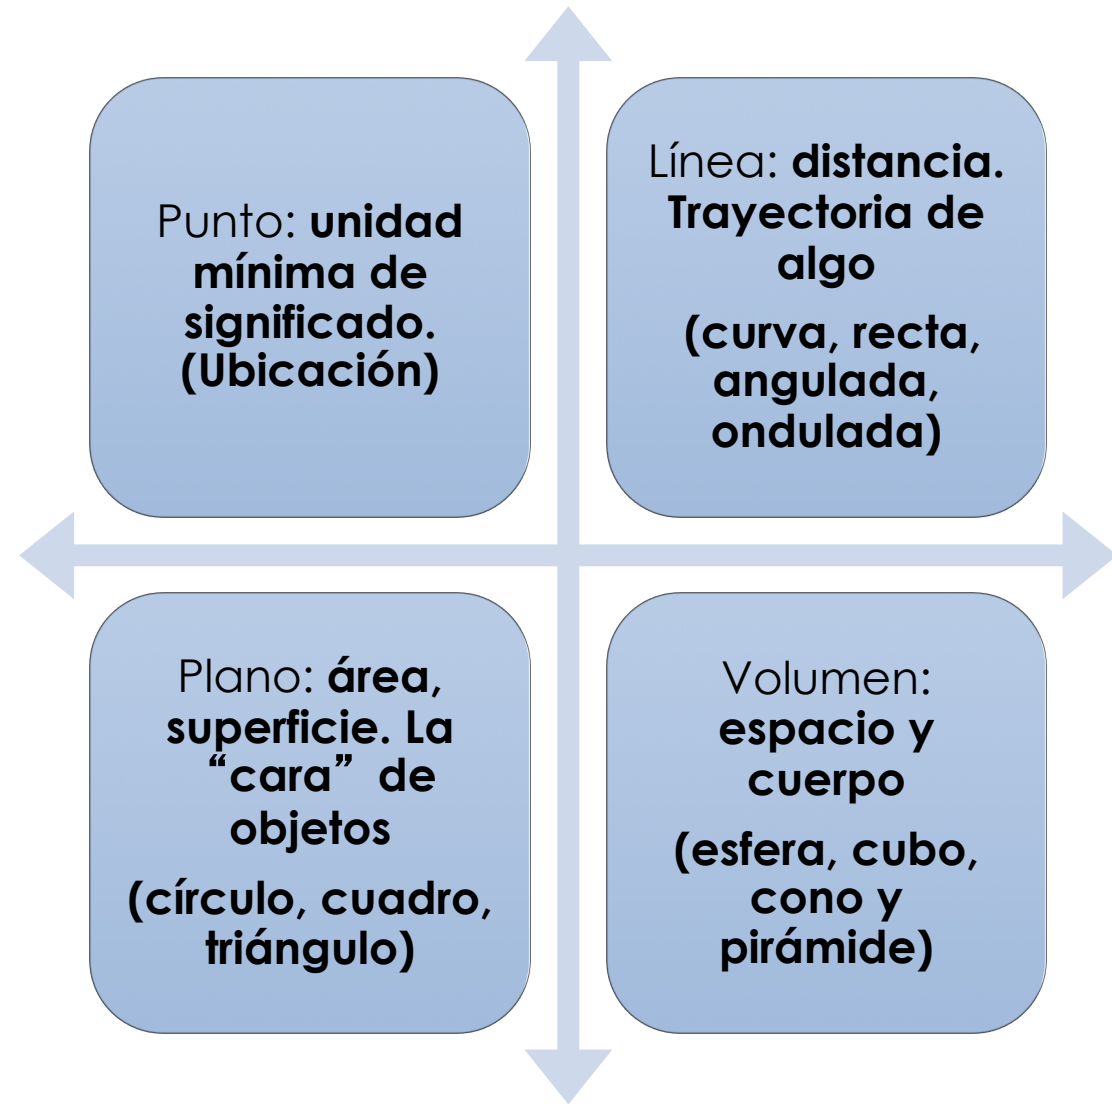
Punto: unidad mínima de significado. (Ubicación)

Línea: distancia. Trayectoria de algo

(curva, recta, angulada, ondulada)

Plano: área, superficie. La "cara" de objetos

(círculo, cuadro, triángulo)

Volumen: espacio y cuerpo

(esfera, cubo, cono y pirámide)